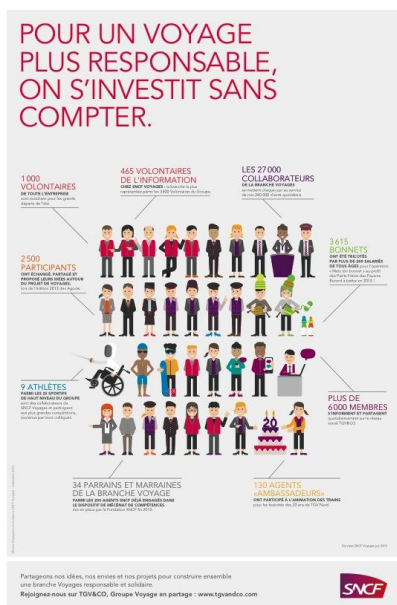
POUR UN VOYAGE PLUS RESPONSABLE, ON S'INVESTIT SANS COMPTER.

1 000 VOLONTAIRES
DE TOUTE L'ENTREPRISE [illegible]

465 VOLONTAIRES DE L'INFORMATION
CHEZ SNCF VOYAGES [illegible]

LES 27 000 COLLABORATEURS
DE LA BRANCHE VOYAGES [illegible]

2 500 PARTICIPANTS
ONT ÉCHANGÉ, PARTAGÉ ET PROPOSÉ LEURS IDÉES AUTOUR DU PROJET DE VOYAGES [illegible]

3 615 BONNETS
ONT ÉTÉ TRICOTÉS PAR PLUS DE 200 SALARIÉS DE TOUS ÂGES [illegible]

9 ATHLÈTES
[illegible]

PLUS DE 6 000 MEMBRES
S'INFORMENT ET PARTAGENT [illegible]

34 PARRAINS ET MARRAINES DE LA BRANCHE VOYAGE
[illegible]

130 AGENTS «AMBASSADEURS»
ONT PARTICIPÉ À L'ANIMATION DES TRAINS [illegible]

Partageons nos idées, nos envies et nos projets pour construire ensemble une branche Voyages responsable et solidaire.
Rejoignez-nous sur TGV&CO, Groupe Voyage en partage : www.tgvandco.com

SNCF